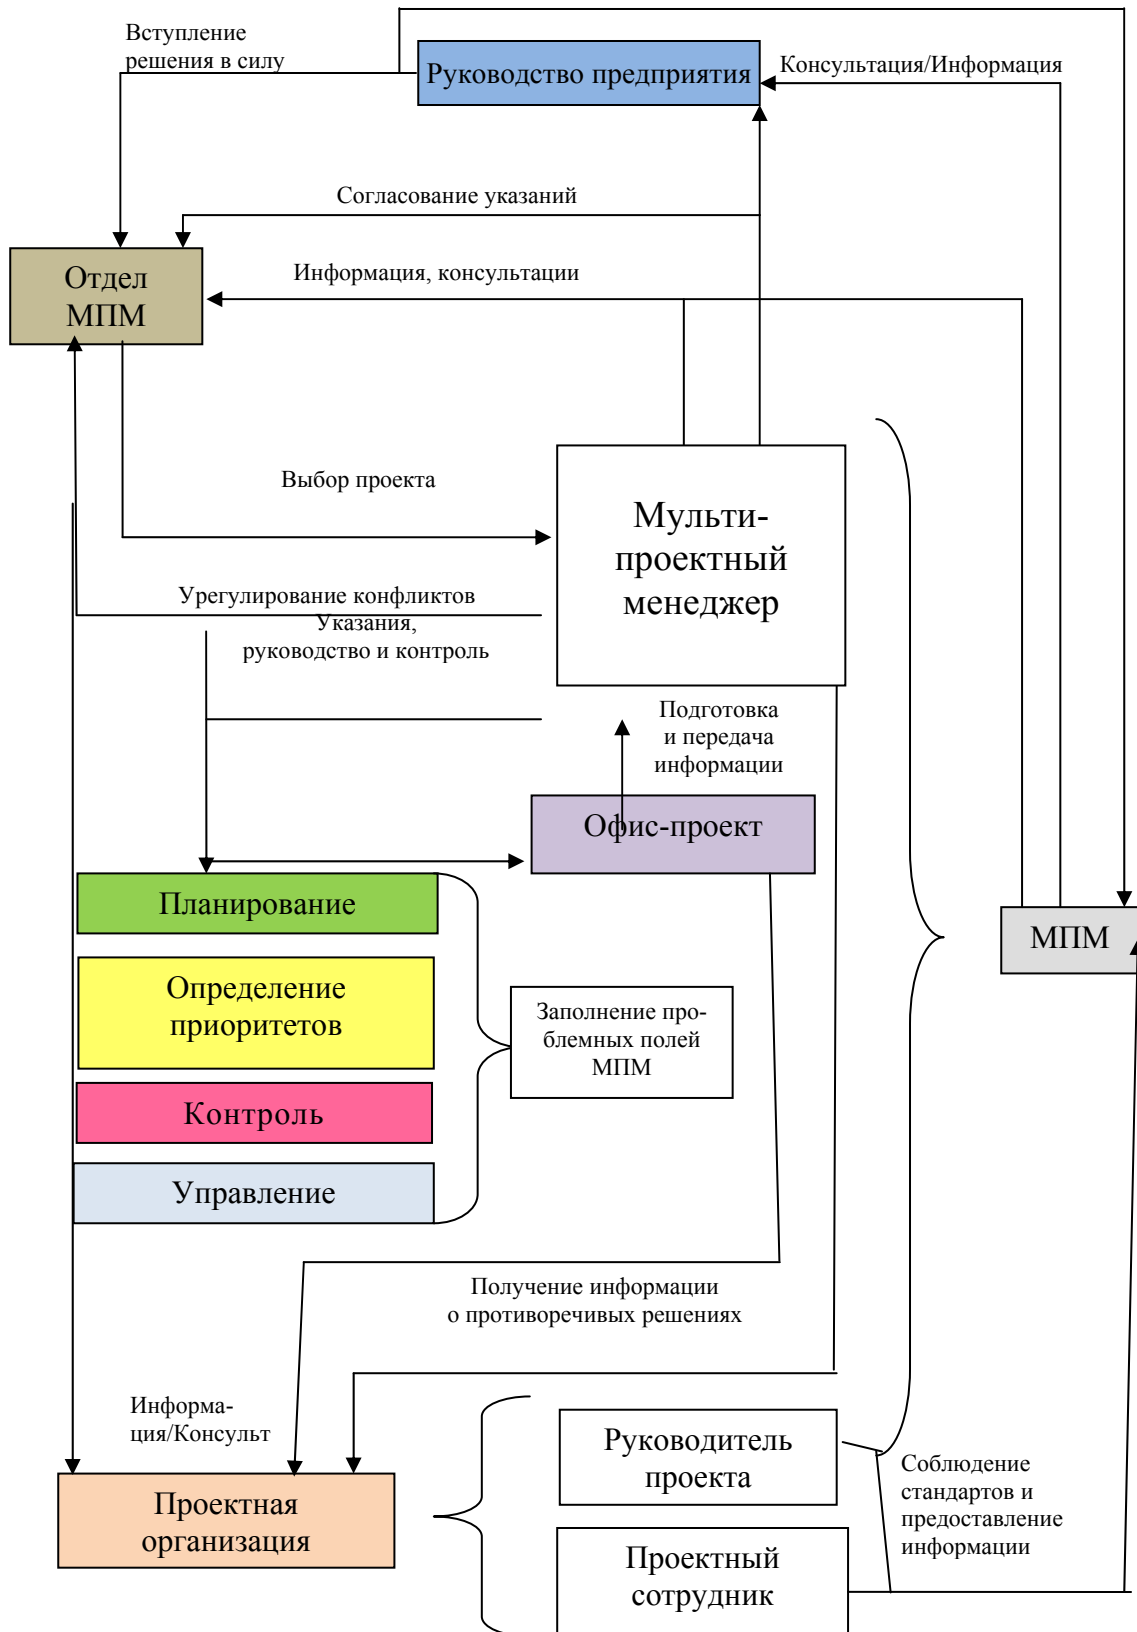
Вступление решения в силу

Руководство предприятия

Консультация/Информация

Согласование указаний

Отдел МПМ

Информация, консультации

Выбор проекта

Мульти-проектный менеджер

Урегулирование конфликтов

Указания, руководство и контроль

Подготовка и передача информации

Офис-проект

Планирование

Определение приоритетов

Контроль

Управление

Заполнение проблемных полей МПМ

МПМ

Получение информации о противоречивых решениях

Информация/Консульт

Проектная организация

Руководитель проекта

Проектный сотрудник

Соблюдение стандартов и предоставление информации